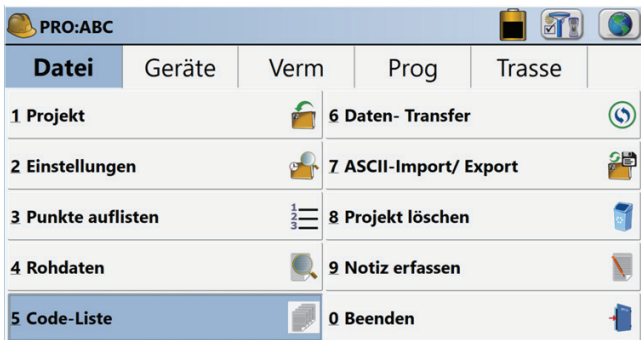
PRO:ABC

Datei | Geräte | Verm | Prog | Trasse

1 Projekt
6 Daten- Transfer
2 Einstellungen
7 ASCII-Import/ Export
3 Punkte auflisten
8 Projekt löschen
4 Rohdaten
9 Notiz erfassen
5 Code-Liste
0 Beenden